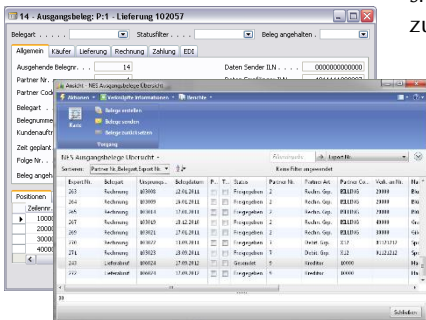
14 - Ausgangsbeleg: P:1 - Lieferung 102057

Belegart . . . . . . | Statusfilter . . . . . | Beleg angehalten . .

Allgemein | Käufer | Lieferung | Rechnung | Zahlung | EDI

Ausgehende Belegnr. . . . 14
Partner Nr. . . .
Partner Cod
Belegart . .
Belegnumme
Kundenauftr
Zeit geplant
Folge Nr. .
Beleg angeh

Daten Sender ILN . . . . . . 0000000000000
Daten Empfänger ILN

Positionen
Zeilennr
10000
20000
30000
40000

Ansicht - NES Ausgangsbelege Übersicht
Aktionen | Verknüpfte Informationen | Berichte
Belege erstellen
Belege senden
Belege zurücksetzen
Neu
Vorgang

NES Ausgangsbelege Übersicht
Sortieren: Partner Nr.,Belegart,Export Nr.
Filterangabe | Export Nr.
Keine Filter angewendet

| Export Nr. | Belegart | Ursprungs... | Belegdatum | P... | T... | Status | Partner Nr. | Partner Art | Partner Co... | Verk. an Nr. | Na... |
|---|---|---|---|---|---|---|---|---|---|---|---|
| 263 | Rechnung | 103008 | 23.06.2011 | | | Freigegeben | 2 | Rechn. Em... | EDIFAG | 20000 | Bla |
| 264 | Rechnung | 103009 | 24.06.2011 | | | Freigegeben | 2 | Rechn. Em... | EDIFAG | 20000 | Bla |
| 265 | Rechnung | 103010 | 17.08.2011 | | | Freigegeben | 2 | Rechn. Em... | EDIFAG | 20000 | Bla |
| 267 | Rechnung | 103020 | 28.12.2011 | | | Freigegeben | 2 | Rechn. Em... | EDIFAG | 20000 | Bla |
| 268 | Rechnung | 103021 | 27.01.2011 | | | Freigegeben | 2 | Rechn. Em... | EDIFAG | 40000 | Sel |
| 269 | Rechnung | 103027 | 13.09.2011 | | | Freigegeben | 3 | Debit. Grp. | EDIFAG | 01121212 | Spi |
| 271 | Rechnung | 103023 | 28.09.2011 | | | Freigegeben | 3 | Rechn. Em... | EDIFAG | 01121212 | Spi |
| 243 | Lieferavis | 102063 | 27.06.2011 | | | Gesendet | 9 | Creditor | 10000 | | Ma |
| 272 | Lieferavis | 102070 | 17.10.2011 | | | Freigegeben | 9 | Creditor | 10000 | | Ma |

Schließen

zu